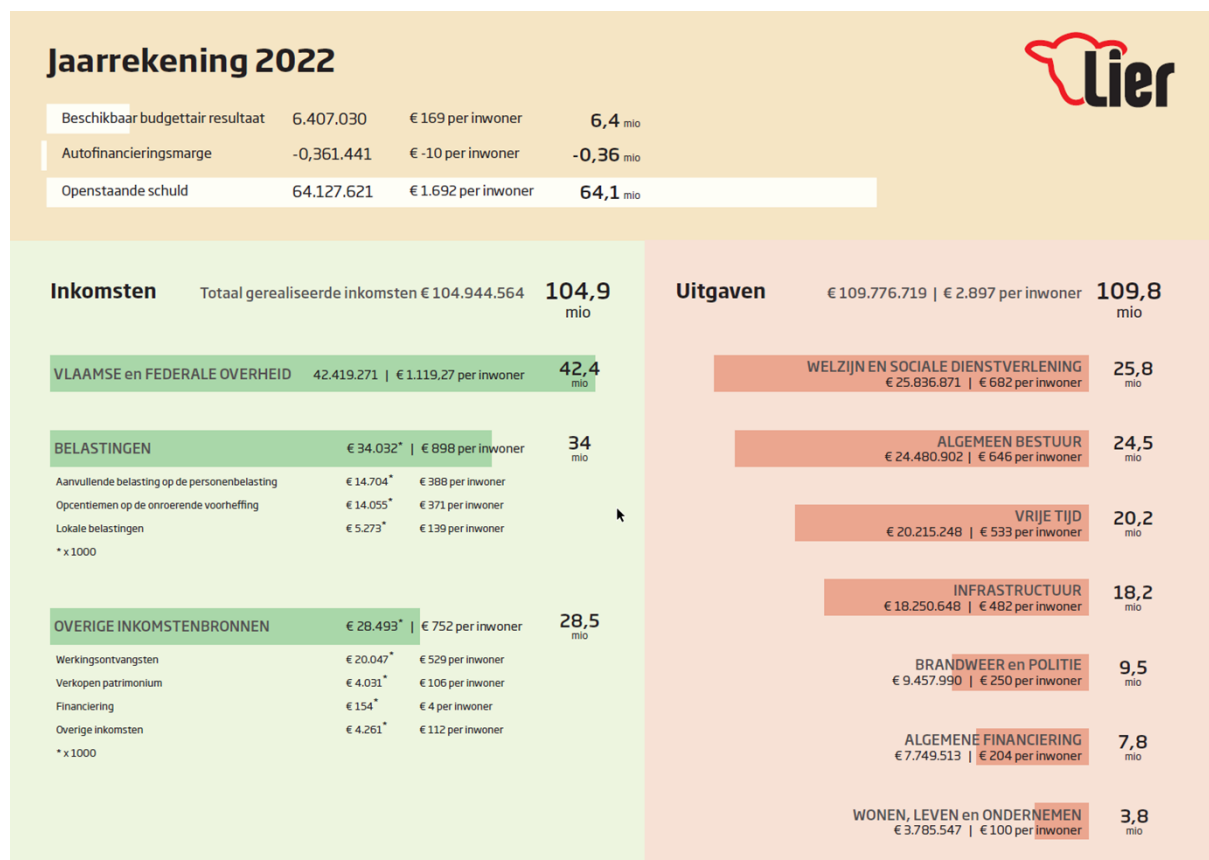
Jaarrekening 2022

Lier

| Beschikbaar budgettair resultaat | 6.407.030 | € 169 per inwoner | 6,4 mio |
|---|---|---|---|
| Autofinancieringsmarge | -0,361.441 | € -10 per inwoner | -0,36 mio |
| Openstaande schuld | 64.127.621 | € 1.692 per inwoner | 64,1 mio |

Inkomsten

Totaal gerealiseerde inkomsten € 104.944.564 104,9 mio

VLAAMSE en FEDERALE OVERHEID 42.419.271 | € 1.119,27 per inwoner 42,4 mio

BELASTINGEN € 34.032* | € 898 per inwoner 34 mio

| Aanvullende belasting op de personenbelasting | € 14.704* | € 388 per inwoner |
|---|---|---|
| Opcentiemen op de onroerende voorheffing | € 14.055* | € 371 per inwoner |
| Lokale belastingen | € 5.273* | € 139 per inwoner |

* x 1000

OVERIGE INKOMSTENBRONNEN € 28.493* | € 752 per inwoner 28,5 mio

| Werkingsontvangsten | € 20.047* | € 529 per inwoner |
|---|---|---|
| Verkopen patrimonium | € 4.031* | € 106 per inwoner |
| Financiering | € 154* | € 4 per inwoner |
| Overige inkomsten | € 4.261* | € 112 per inwoner |

* x 1000

Uitgaven

€ 109.776.719 | € 2.897 per inwoner 109,8 mio

WELZIJN EN SOCIALE DIENSTVERLENING € 25.836.871 | € 682 per inwoner 25,8 mio

ALGEMEEN BESTUUR € 24.480.902 | € 646 per inwoner 24,5 mio

VRIJE TIJD € 20.215.248 | € 533 per inwoner 20,2 mio

INFRASTRUCTUUR € 18.250.648 | € 482 per inwoner 18,2 mio

BRANDWEER en POLITIE € 9.457.990 | € 250 per inwoner 9,5 mio

ALGEMENE FINANCIERING € 7.749.513 | € 204 per inwoner 7,8 mio

WONEN, LEVEN en ONDERNEMEN € 3.785.547 | € 100 per inwoner 3,8 mio